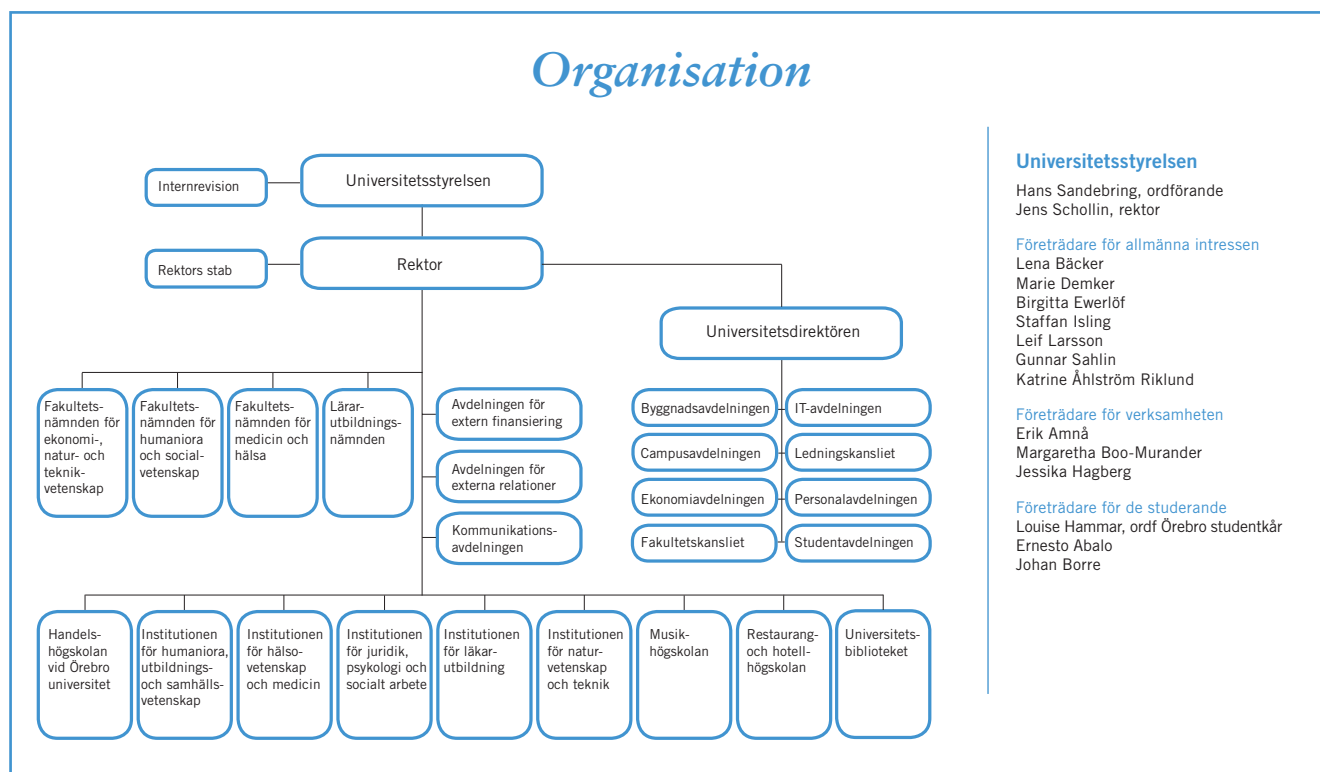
Organisation

Internrevision

Universitetsstyrelsen

Rektors stab

Rektor

Universitetsdirektören

Fakultetsnämnden för ekonomi-, natur- och teknikvetenskap

Fakultetsnämnden för humaniora och socialvetenskap

Fakultetsnämnden för medicin och hälsa

Lärarutbildningsnämnden

Avdelningen för extern finansiering

Avdelningen för externa relationer

Kommunikationsavdelningen

Byggnadsavdelningen

IT-avdelningen

Campusavdelningen

Ledningskansliet

Ekonomiavdelningen

Personalavdelningen

Fakultetskansliet

Studentavdelningen

Handelshögskolan vid Örebro universitet

Institutionen för humaniora, utbildnings- och samhällsvetenskap

Institutionen för hälsovetenskap och medicin

Institutionen för juridik, psykologi och socialt arbete

Institutionen för läkarutbildning

Institutionen för naturvetenskap och teknik

Musikhögskolan

Restaurang- och hotellhögskolan

Universitetsbiblioteket

Universitetsstyrelsen
Hans Sandebring, ordförande
Jens Schollin, rektor

Företrädare för allmänna intressen
Lena Bäcker
Marie Demker
Birgitta Ewerlöf
Staffan Isling
Leif Larsson
Gunnar Sahlin
Katrine Åhlström Riklund

Företrädare för verksamheten
Erik Amnå
Margaretha Boo-Murander
Jessika Hagberg

Företrädare för de studerande
Louise Hammar, ordf Örebro studentkår
Ernesto Abalo
Johan Borre